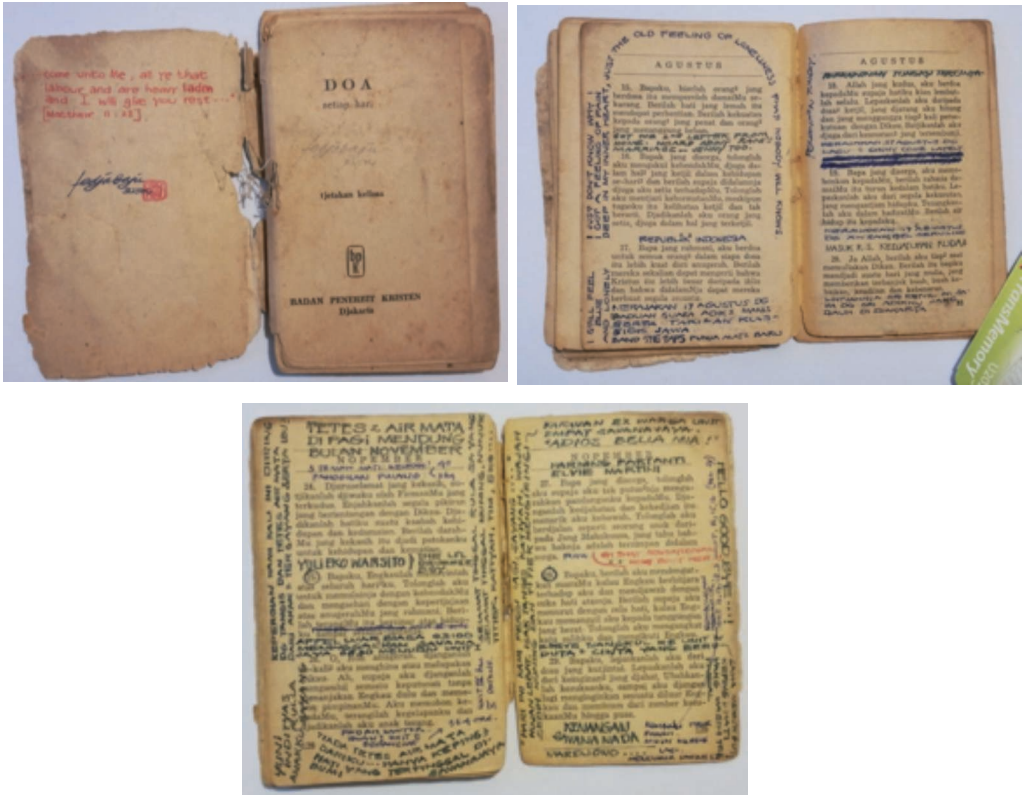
Come unto Me, all ye that labour and are heavy laden and I will give you rest
[Matthew 11:28]

DOA
setiap hari

tjetakan kelima

BADAN PENERBIT KRISTEN
Djakarta

AGUSTUS

I STILL FEEL THE OLD FEELING OF LONELINESS
I JUST DON'T KNOW WHY
I FEEL SO LONELY DEEP IN MY INNER HEART, THAT NOBODY WILL KNOWS

25. Bapaku, biarlah orang2 jang berdosa itu menjembah dan memuliakan Engkau. Berilah hati jang lemah itu mendapat perhatian. Berilah kekuatan kepada mereka agar dapat memperoleh kebenaran.

26. Bapa jang disegani, tolonglah aku untuk mendjadi serupa dengan Engkau.

27. Bapa jang rahmani, aku berdoa untuk semua orang2 dalam siapa doa itu lebih besar.

REPUBLIK INDONESIA

PROKLAMASI 17 AGUSTUS 45

AGUSTUS

28. Ja Allah jang kudus, aku berdoa kepadaMu supaja kataku kian bertambah selalu.

29. Bapa jang disegani, aku menerima kepadaMu.

30. Ja Allah, berilah aku tiap2 saat memuliakan Dikau.

MASUK R.S. KESEHATAN PUSAT

TETES 2 AIR MATA
DI PAGI MENDUNG
BULAN NOVEMBER

NOPEMBER

28. Dipersaksikan jang kekasih, didahulukan djiwaku oleh FirmanMu jang terkudus.

YULI EKO WARSITO

29. Bapaku, Engkaulah jang ada sekalian kerdja.

NOPEMBER

ADIOS BELLA MIA !!

HARIMAU PARTANTI

30. Ja Bapa jang disegani, tolonglah aku.

TELLO GOOD BYE

KENANGAN
GAWANGNADA